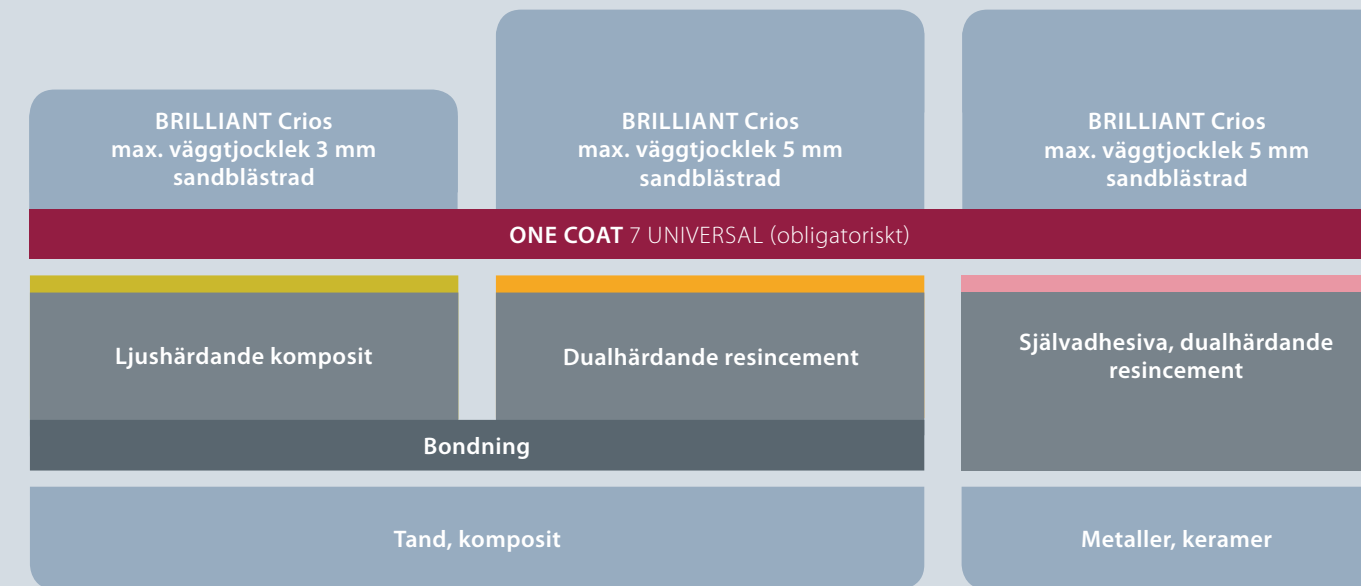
BRILLIANT Crios
max. väggtjocklek 3 mm
sandblästrad

BRILLIANT Crios
max. väggtjocklek 5 mm
sandblästrad

BRILLIANT Crios
max. väggtjocklek 5 mm
sandblästrad

ONE COAT 7 UNIVERSAL (obligatoriskt)

Ljushärdande komposit

Dualhärdande resincement

Självadhesiva, dualhärdande resincement

Bondning

Tand, komposit

Metaller, keramer